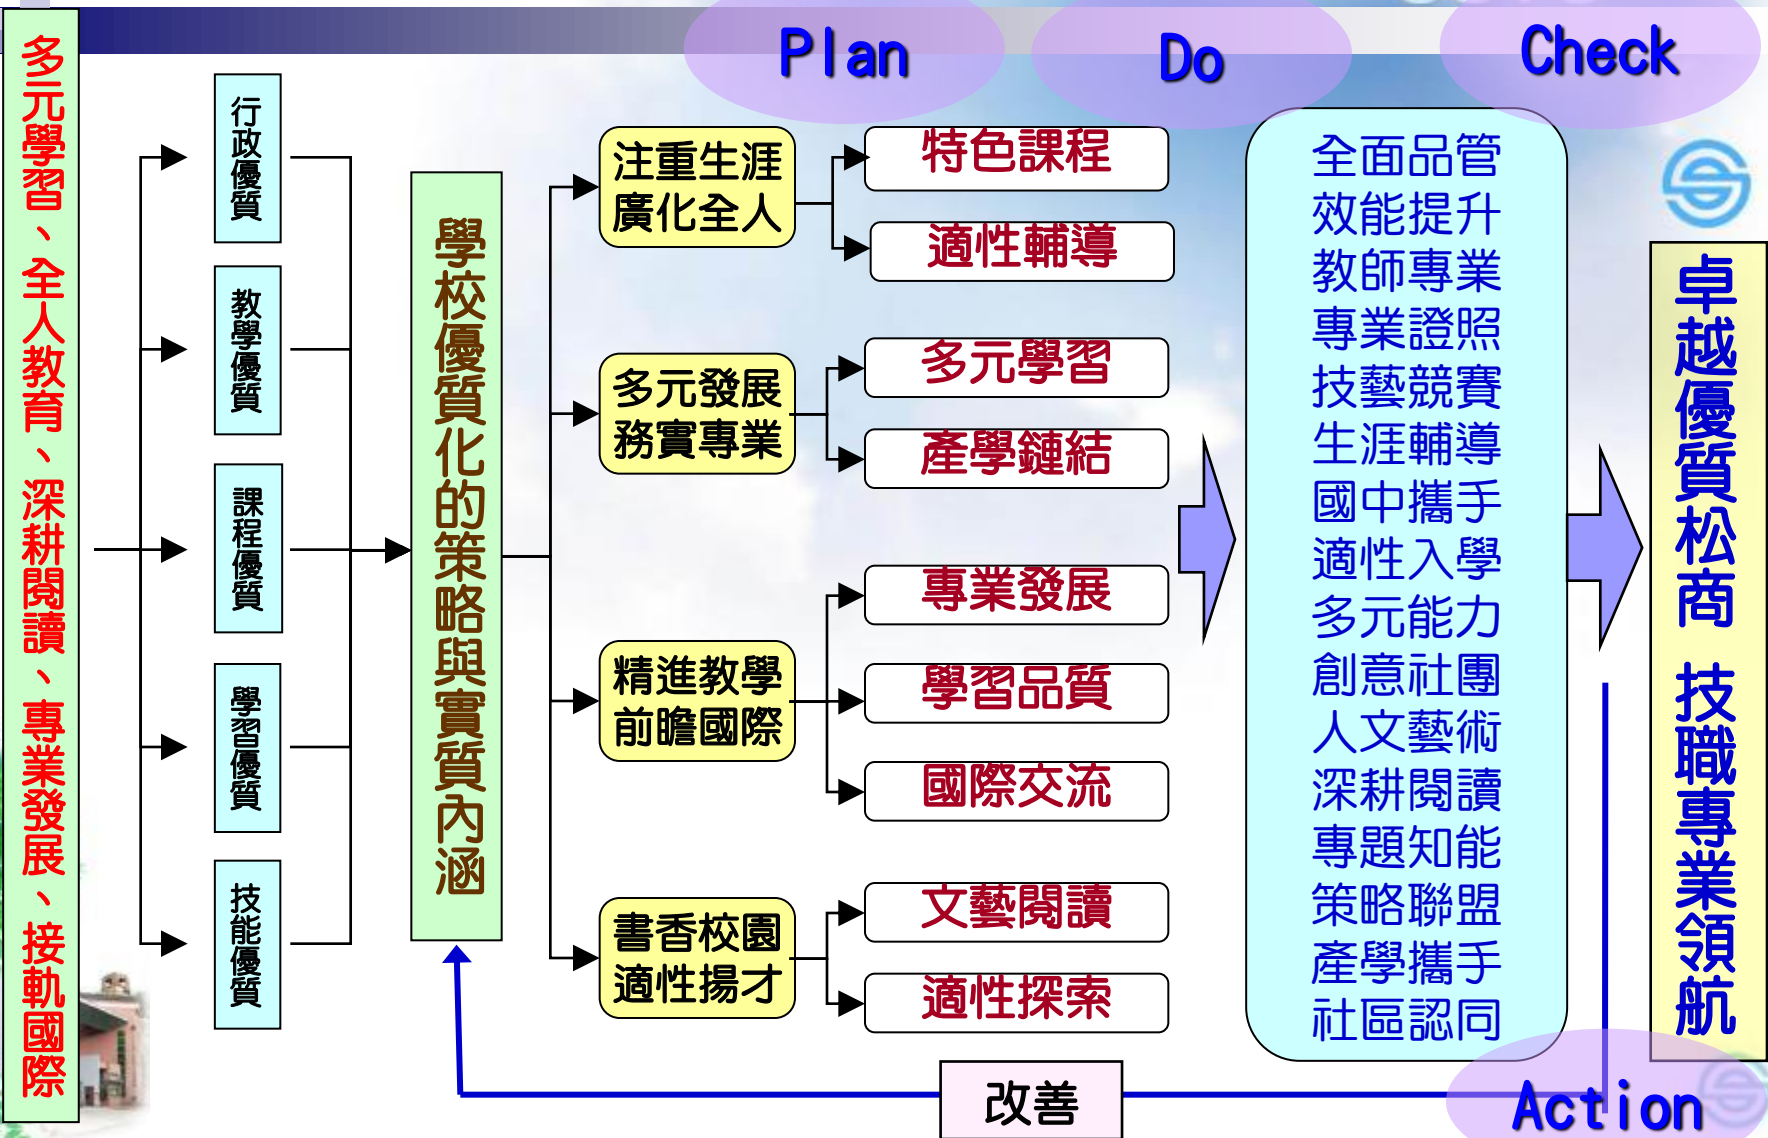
多元學習、全人教育、深耕閱讀、專業發展、接軌國際

Plan

Do

Check

行政優質

教學優質

課程優質

學習優質

技能優質

學校優質化的策略與實質內涵

注重生涯廣化全人

多元發展務實專業

精進教學前瞻國際

書香校園適性揚才

特色課程

適性輔導

多元學習

產學鏈結

專業發展

學習品質

國際交流

文藝閱讀

適性探索

全面品管
效能提升
教師專業
專業證照
技藝競賽
生涯輔導
國中攜手
適性入學
多元能力
創意社團
人文藝術
深耕閱讀
專題知能
策略聯盟
產學攜手
社區認同

卓越優質松商 技職專業領航

改善

Action